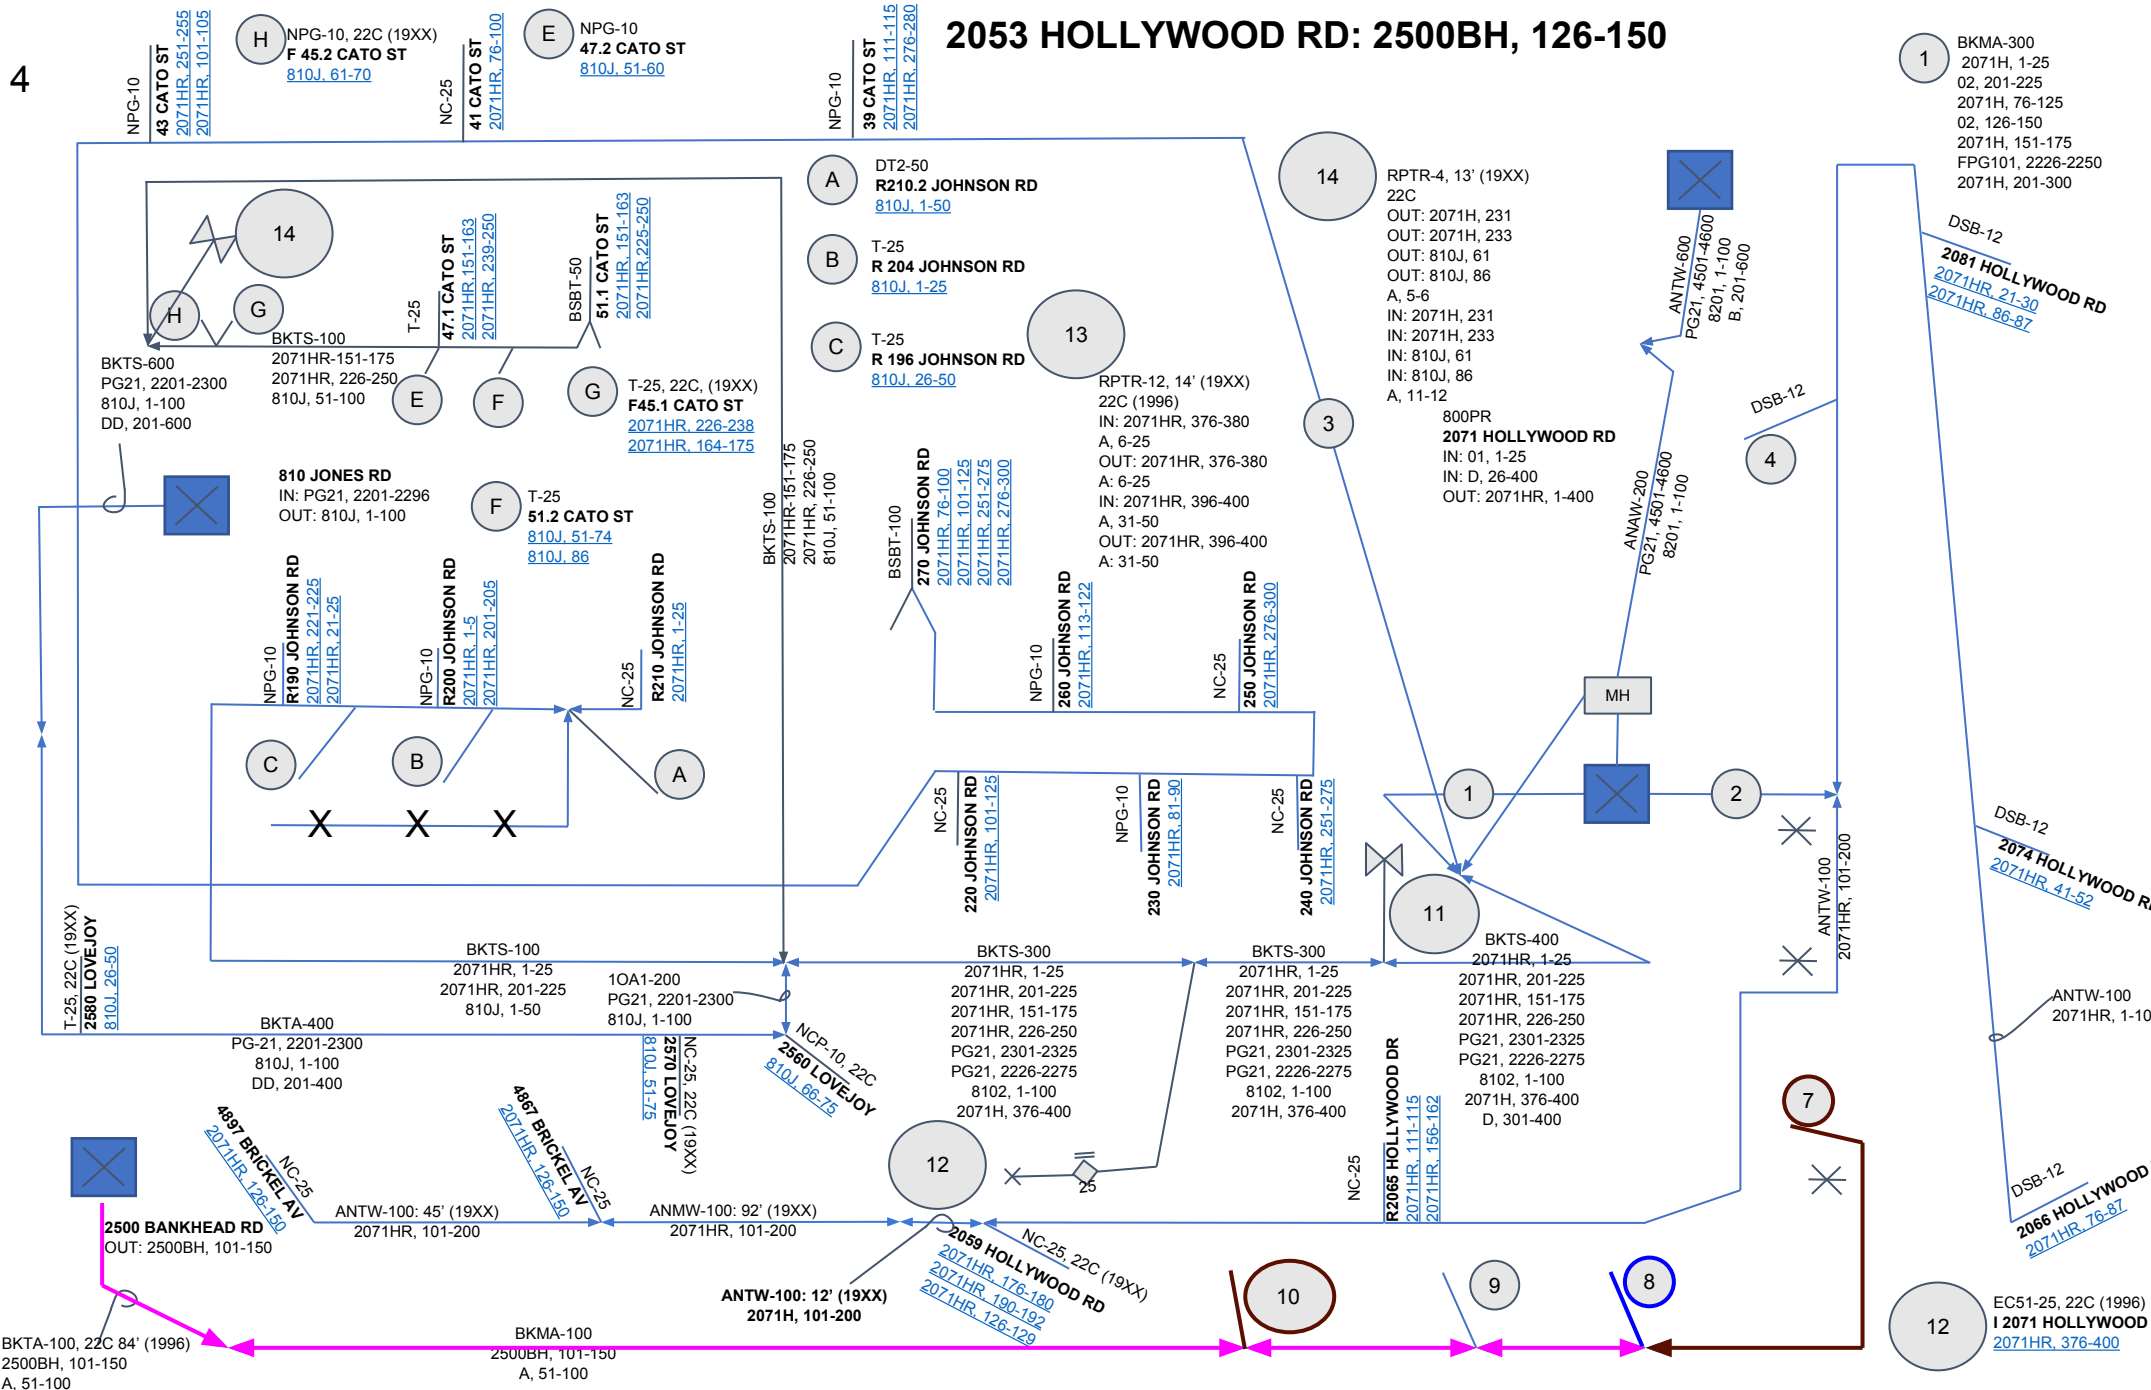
4

2053 HOLLYWOOD RD: 2500BH, 126-150

NPG-10 43 CATO ST 2071HR, 251-255 2071HR, 101-105

H NPG-10, 22C (19XX) F 45.2 CATO ST 810J, 61-70

NC-25 41 CATO ST 2071HR, 76-100

E NPG-10 47.2 CATO ST 810J, 51-60

NPG-10 39 CATO ST 2071HR, 111-115 2071HR, 276-280

1 BKMA-300 2071H, 1-25 02, 201-225 2071H, 76-125 02, 126-150 2071H, 151-175 FPG101, 2226-2250 2071H, 201-300

A DT2-50 R210.2 JOHNSON RD 810J, 1-50

B T-25 R 204 JOHNSON RD 810J, 1-25

C T-25 R 196 JOHNSON RD 810J, 26-50

14 RPTR-4, 13' (19XX) 22C OUT: 2071H, 231 OUT: 2071H, 233 OUT: 810J, 61 OUT: 810J, 86 A, 5-6 IN: 2071H, 231 IN: 2071H, 233 IN: 810J, 61 IN: 810J, 86 A, 11-12

ANTW-600 PG21, 4501-4600 8201, 1-100 B, 201-600

DSB-12 2081 HOLLYWOOD RD 2071HR, 21-30 2071HR, 86-87

14

H G

T-25 47.1 CATO ST 2071HR,151-163 2071HR, 239-250

BSBT-50 51.1 CATO ST 2071HR, 151-163 2071HR,225-250

BKTS-600 PG21, 2201-2300 810J, 1-100 DD, 201-600

BKTS-100 2071HR-151-175 2071HR, 226-250 810J, 51-100

E F

G T-25, 22C, (19XX) F45.1 CATO ST 2071HR, 226-238 2071HR, 164-175

13 RPTR-12, 14' (19XX) 22C (1996) IN: 2071HR, 376-380 A, 6-25 OUT: 2071HR, 376-380 A: 6-25 IN: 2071HR, 396-400 A, 31-50 OUT: 2071HR, 396-400 A: 31-50

3

800PR 2071 HOLLYWOOD RD IN: 01, 1-25 IN: D, 26-400 OUT: 2071HR, 1-400

DSB-12

4

ANAW-200 PG21, 4501-4600 8201, 1-100

810 JONES RD IN: PG21, 2201-2296 OUT: 810J, 1-100

F T-25 51.2 CATO ST 810J, 51-74 810J, 86

BKTS-100 2071HR-151-175 2071HR, 226-250 810J, 51-100

BSBT-100 270 JOHNSON RD 2071HR, 76-100 2071HR, 101-125 2071HR, 251-275 2071HR, 276-300

NPG-10 R190 JOHNSON RD 2071HR, 221-225 2071HR, 21-25

NPG-10 R200 JOHNSON RD 2071HR, 1-5 2071HR, 201-205

NC-25 R210 JOHNSON RD 2071HR, 1-25

NPG-10 260 JOHNSON RD 2071HR, 113-122

NC-25 250 JOHNSON RD 2071HR, 276-300

MH

C B A

X X X

NC-25 220 JOHNSON RD 2071HR, 101-125

NPG-10 230 JOHNSON RD 2071HR, 81-90

NC-25 240 JOHNSON RD 2071HR, 251-275

1 2

DSB-12 2074 HOLLYWOOD R 2071HR, 41-52

11

ANTW-100 2071HR, 101-200

T-25, 22C (19XX) 2580 LOVEJOY 810J, 26-50

BKTS-100 2071HR, 1-25 2071HR, 201-225 810J, 1-50

1OA1-200 PG21, 2201-2300 810J, 1-100

BKTS-300 2071HR, 1-25 2071HR, 201-225 2071HR, 151-175 2071HR, 226-250 PG21, 2301-2325 PG21, 2226-2275 8102, 1-100 2071H, 376-400

BKTS-300 2071HR, 1-25 2071HR, 201-225 2071HR, 151-175 2071HR, 226-250 PG21, 2301-2325 PG21, 2226-2275 8102, 1-100 2071H, 376-400

BKTS-400 2071HR, 1-25 2071HR, 201-225 2071HR, 151-175 2071HR, 226-250 PG21, 2301-2325 PG21, 2226-2275 8102, 1-100 2071H, 376-400 D, 301-400

ANTW-100 2071HR, 1-10

BKTA-400 PG-21, 2201-2300 810J, 1-100 DD, 201-400

810J, 51-75 2570 LOVEJOY NC-25, 22C (19XX)

NCP-10, 22C 2560 LOVEJOY 810J, 66-75

NC-25 R2065 HOLLYWOOD DR 2071HR, 111-115 2071HR, 156-162

7

4897 BRICKEL AV 2071HR, 126-150 NC-25

4867 BRICKEL AV 2071HR, 126-150 NC-25

12

25

2500 BANKHEAD RD OUT: 2500BH, 101-150

ANTW-100: 45' (19XX) 2071HR, 101-200

ANMW-100: 92' (19XX) 2071HR, 101-200

2059 HOLLYWOOD RD 2071HR, 176-180 2071HR, 190-192 2071HR, 126-129

NC-25, 22C (19XX)

DSB-12 2066 HOLLYWOOD 2071HR, 76-87

10 9 8

ANTW-100: 12' (19XX) 2071H, 101-200

12 EC51-25, 22C (1996) I 2071 HOLLYWOOD 2071HR, 376-400

BKTA-100, 22C 84' (1996) 2500BH, 101-150 A, 51-100

BKMA-100 2500BH, 101-150 A, 51-100